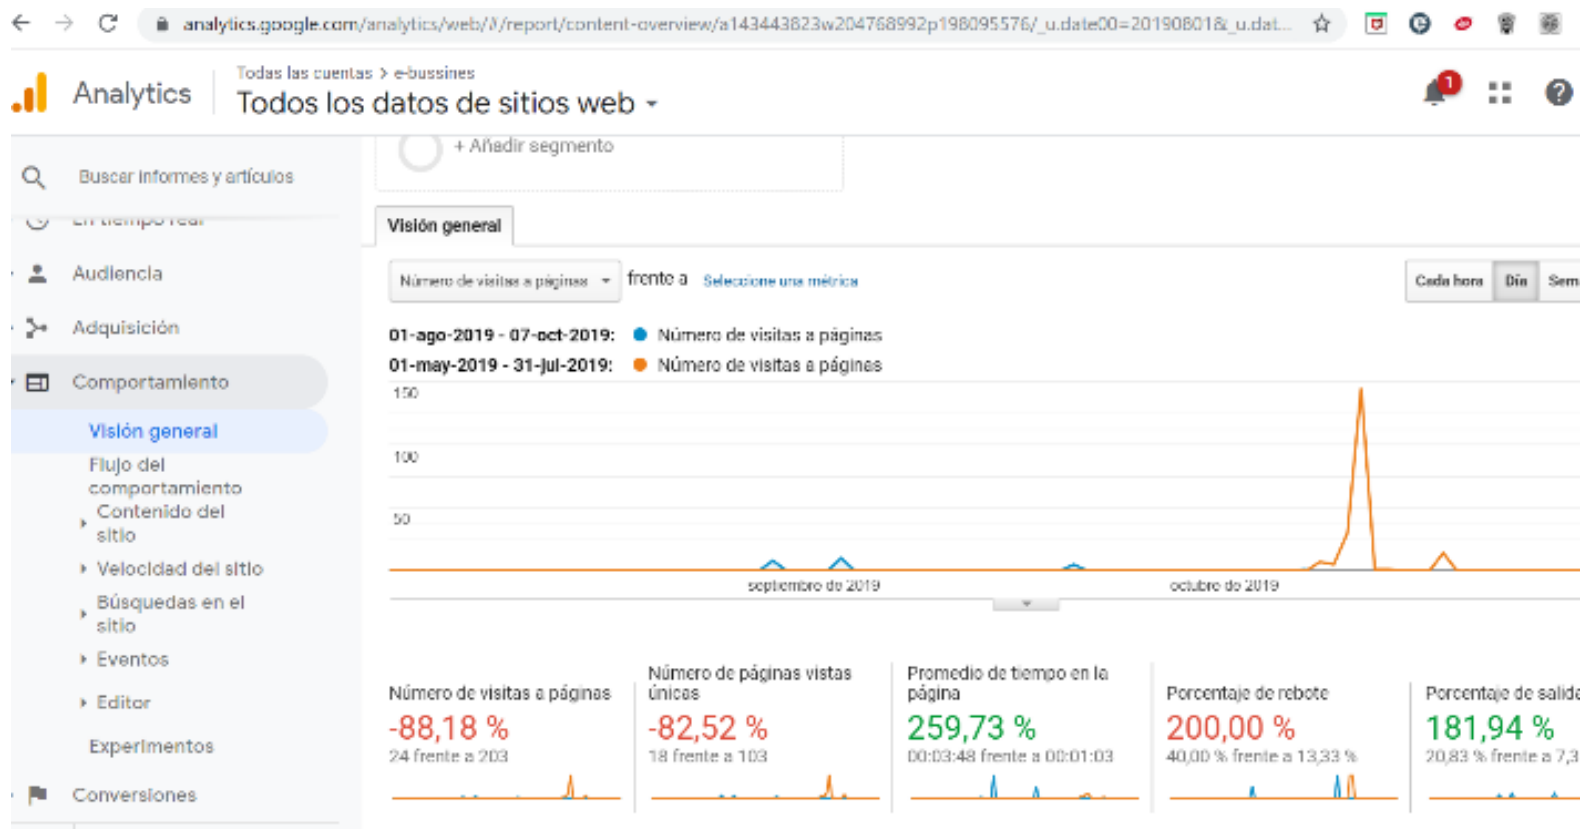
analytics.google.com/analytics/web/#/report/content-overview/a143443823w204768992p198095576/_u.date00=20190801&_u.dat...

Analytics

Todas las cuentas > e-bussines

Todos los datos de sitios web

1

+ Añadir segmento

Buscar informes y artículos

En tiempo real

Audiencia

Adquisición

Comportamiento

Visión general

Flujo del comportamiento

Contenido del sitio

Velocidad del sitio

Búsquedas en el sitio

Eventos

Editor

Experimentos

Conversiones

Visión general

Número de visitas a páginas

frente a

Seleccione una métrica

Cada hora

Día

Sem

01-ago-2019 - 07-oct-2019: Número de visitas a páginas

01-may-2019 - 31-jul-2019: Número de visitas a páginas

150

100

50

septiembre de 2019

octubre de 2019

Número de visitas a páginas
-88,18 %
24 frente a 203

Número de páginas vistas únicas
-82,52 %
18 frente a 103

Promedio de tiempo en la página
259,73 %
00:03:48 frente a 00:01:03

Porcentaje de rebote
200,00 %
40,00 % frente a 13,33 %

Porcentaje de salida
181,94 %
20,83 % frente a 7,3